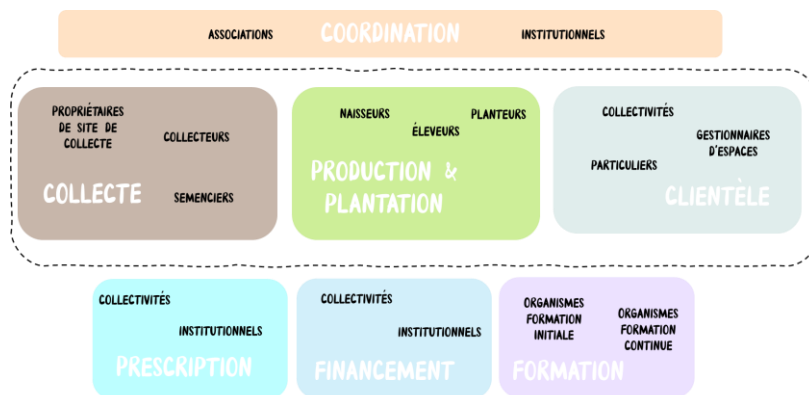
ASSOCIATIONS COORDINATION INSTITUTIONNELS

PROPRIÉTAIRES DE SITE DE COLLECTE

COLLECTEURS

COLLECTE

SEMENCIERS

NAISSEURS

PLANTEURS

ÉLEVEURS

PRODUCTION & PLANTATION

COLLECTIVITÉS

GESTIONNAIRES D'ESPACES

PARTICULIERS

CLIENTÈLE

COLLECTIVITÉS

INSTITUTIONNELS

PRESCRIPTION

COLLECTIVITÉS

INSTITUTIONNELS

FINANCEMENT

ORGANISMES FORMATION INITIALE

ORGANISMES FORMATION CONTINUE

FORMATION